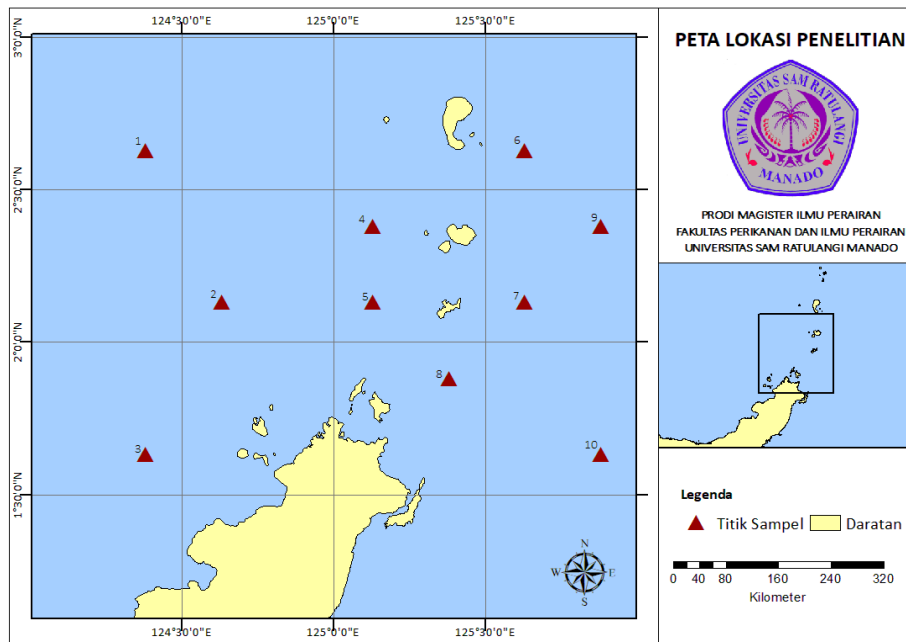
124°30'0"E
125°0'0"E
125°30'0"E

3°0'0"N
2°30'0"N
2°0'0"N
1°30'0"N

1
2
3
4
5
6
7
8
9
10

N
W
E
S

124°30'0"E
125°0'0"E
125°30'0"E

PETA LOKASI PENELITIAN

UNIVERSITAS SAM RATULANGI
MANADO

PRODI MAGISTER ILMU PERAIRAN
FAKULTAS PERIKANAN DAN ILMU PERAIRAN
UNIVERSITAS SAM RATULANGI MANADO

Legenda
Titik Sampel
Daratan

0 40 80 160 240 320
Kilometer